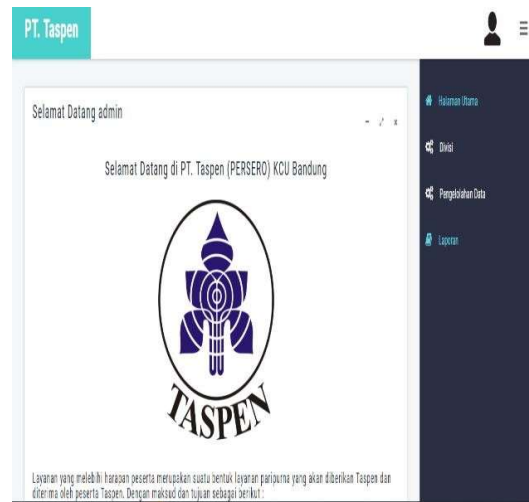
PT. Taspen

Selamat Datang admin

Selamat Datang di PT. Taspen (PERSERO) KCU Bandung

TASPEN

Layanan yang melebihi harapan peserta merupakan suatu bentuk layanan paripurna yang akan diberikan Taspen dan diterima oleh peserta Taspen. Dengan maksud dan tujuan sebagai berikut :

Halaman Utama

Divisi

Pengelolahan Data

Laporan